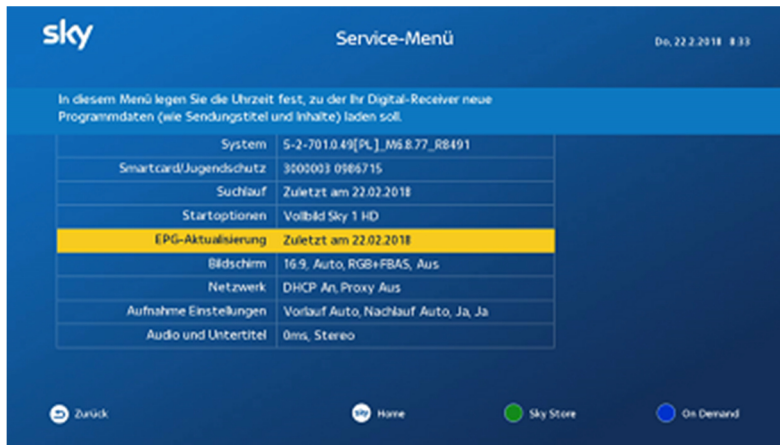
sky

Service-Menü

Do. 22.2.2018 8:33

In diesem Menü legen Sie die Uhrzeit fest, zu der Ihr Digital-Receiver neue Programmdaten (wie Sendungstitel und Inhalte) laden soll.

| | |
|---|---|
| System | S-2-701.0.49[PL]_M6.8.77_R8491 |
| Smartcard/Jugendschutz | 3000003 0986715 |
| Suchlauf | Zuletzt am 22.02.2018 |
| Startoptionen | Vollbild Sky 1 HD |
| EPG-Aktualisierung | Zuletzt am 22.02.2018 |
| Bildschirm | 16:9, Auto, RGB+FBAS, Aus |
| Netzwerk | DHCP An, Proxy Aus |
| Aufnahme Einstellungen | Vorlauf Auto, Nachlauf Auto, Ja, Ja |
| Audio und Untertitel | 0ms, Stereo |

Zurück

sky Home

Sky Store

On Demand